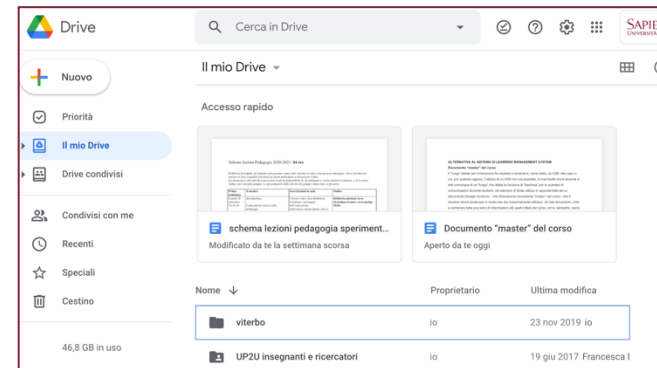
Drive

Cerca in Drive

SAPIE UNIVERSITÀ

Nuovo

Priorità

Il mio Drive

Drive condivisi

Condivisi con me

Recenti

Speciali

Cestino

46,8 GB in uso

Il mio Drive

Accesso rapido

schema lezioni pedagogia speriment...

Modificato da te la settimana scorsa

Documento "master" del corso

Aperto da te oggi

Nome

Proprietario

Ultima modifica

viterbo

io

23 nov 2019 io

UP2U insegnanti e ricercatori

io

19 giu 2017 Francesca I